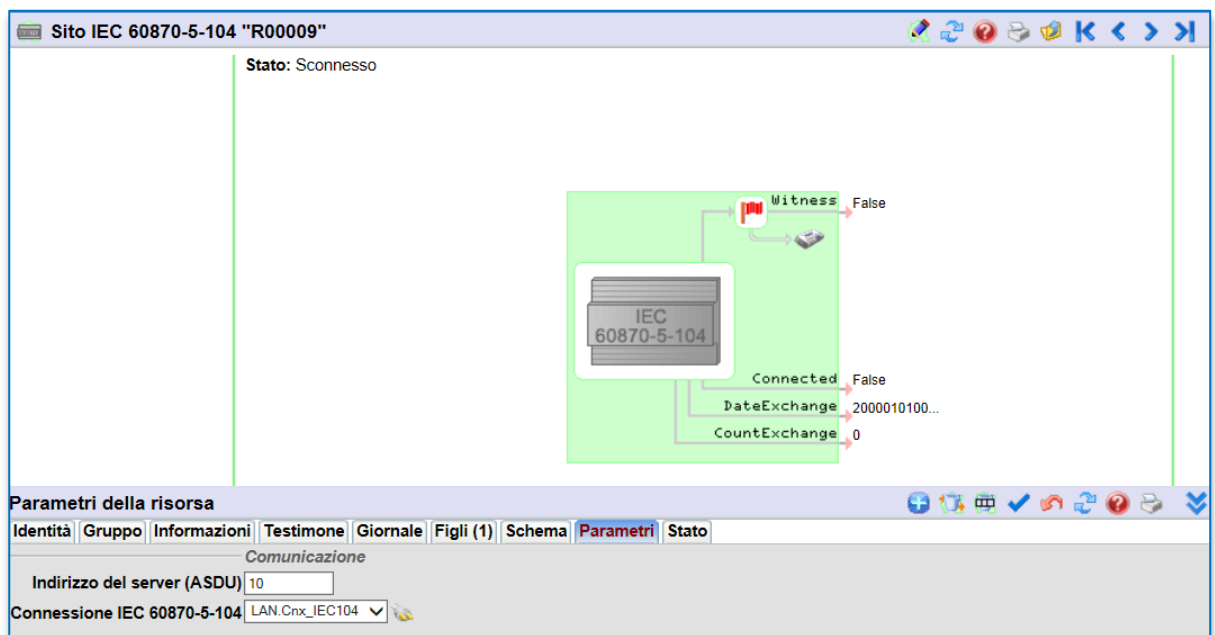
Sito IEC 60870-5-104 "R00009"

Stato: Sconnesso

Witness False

IEC 60870-5-104

Connected False
DateExchange 2000010100...
CountExchange 0

Parametri della risorsa

Identità | Gruppo | Informazioni | Testimone | Giornale | Figli (1) | Schema | Parametri | Stato

Comunicazione

Indirizzo del server (ASDU) 10

Connessione IEC 60870-5-104 LAN.Cnx_IEC104